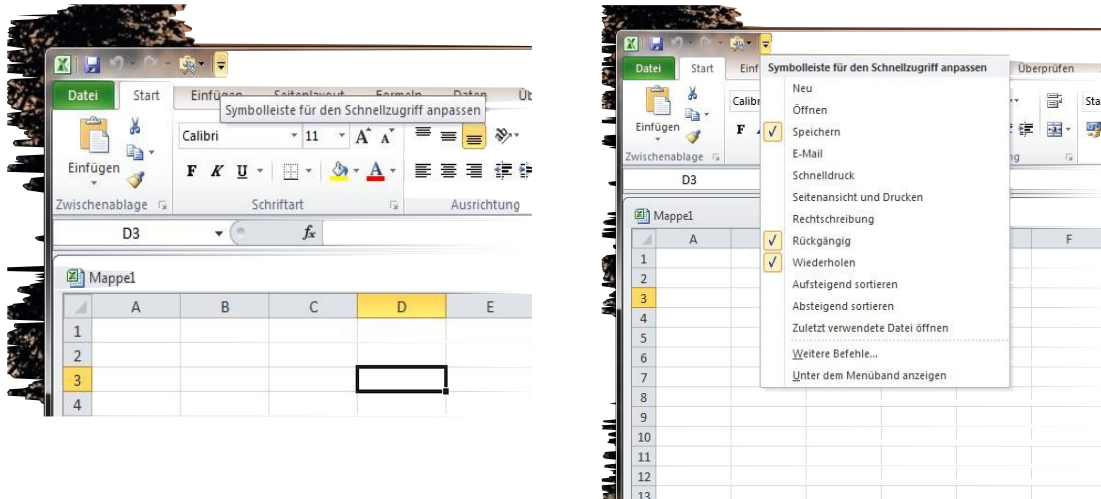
Datei Start Einfügen Seitenlayout Formeln Daten Üb

Symbolleiste für den Schnellzugriff anpassen

Einfügen

Calibri 11

F K U

Zwischenablage

Schriftart

Ausrichtung

D3

$f_x$

Mappe1

| | A | B | C | D | E |
|---|---|---|---|---|---|
| 1 | | | | | |
| 2 | | | | | |
| 3 | | | | | |
| 4 | | | | | |

Datei Start Einf

Symbolleiste für den Schnellzugriff anpassen

Überprüfen

Neu
Öffnen
✓ Speichern
E-Mail
Schnelldruck
Seitenansicht und Drucken
Rechtschreibung
✓ Rückgängig
✓ Wiederholen
Aufsteigend sortieren
Absteigend sortieren
Zuletzt verwendete Datei öffnen
Weitere Befehle...
Unter dem Menüband anzeigen

Einfügen

Calibri

F

Zwischenablage

Sta

D3

Mappe1

| | A | F |
|---|---|---|
| 1 | | |
| 2 | | |
| 3 | | |
| 4 | | |
| 5 | | |
| 6 | | |
| 7 | | |
| 8 | | |
| 9 | | |
| 10 | | |
| 11 | | |
| 12 | | |
| 13 | | |